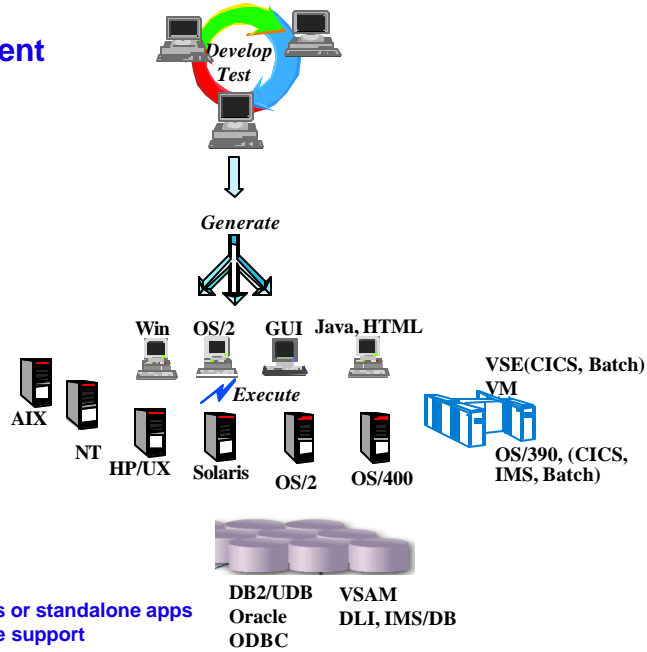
ent

Develop
Test

Generate

Win OS/2 GUI Java, HTML

Execute

VSE(CICS, Batch)
VM

AIX

NT

HP/UX

Solaris

OS/2

OS/400

OS/390, (CICS, IMS, Batch)

DB2/UDB
Oracle
ODBC

VSAM
DLI, IMS/DB

s or standalone apps
e support